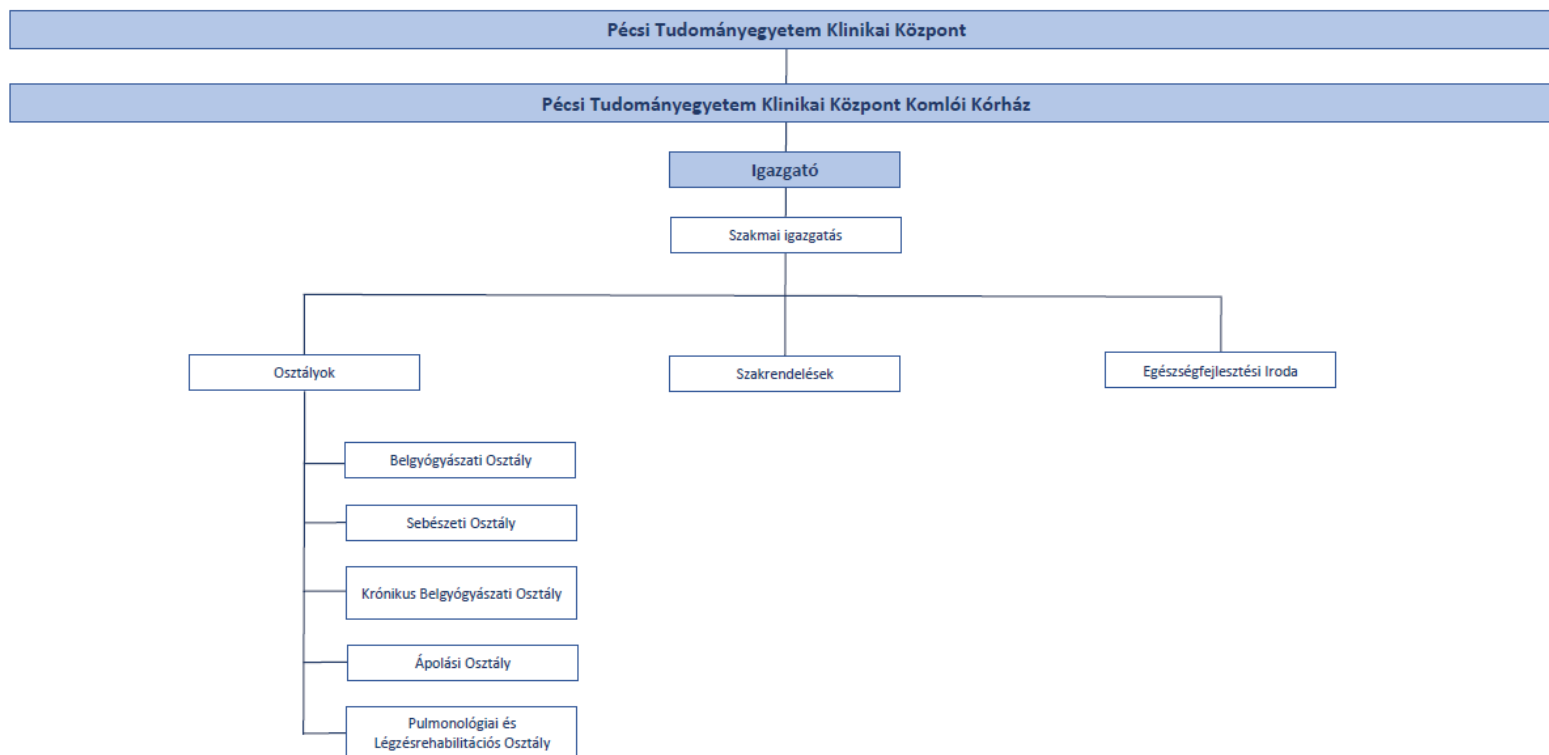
Pécsi Tudományegyetem Klinikai Központ

Pécsi Tudományegyetem Klinikai Központ Komlói Kórház

Igazgató

Szakmai igazgatás

Osztályok

Szakrendelések

Egészségfejlesztési Iroda

Belgyógyászati Osztály

Sebészeti Osztály

Krónikus Belgyógyászati Osztály

Ápolási Osztály

Pulmonológiai és Légzésrehabilitációs Osztály